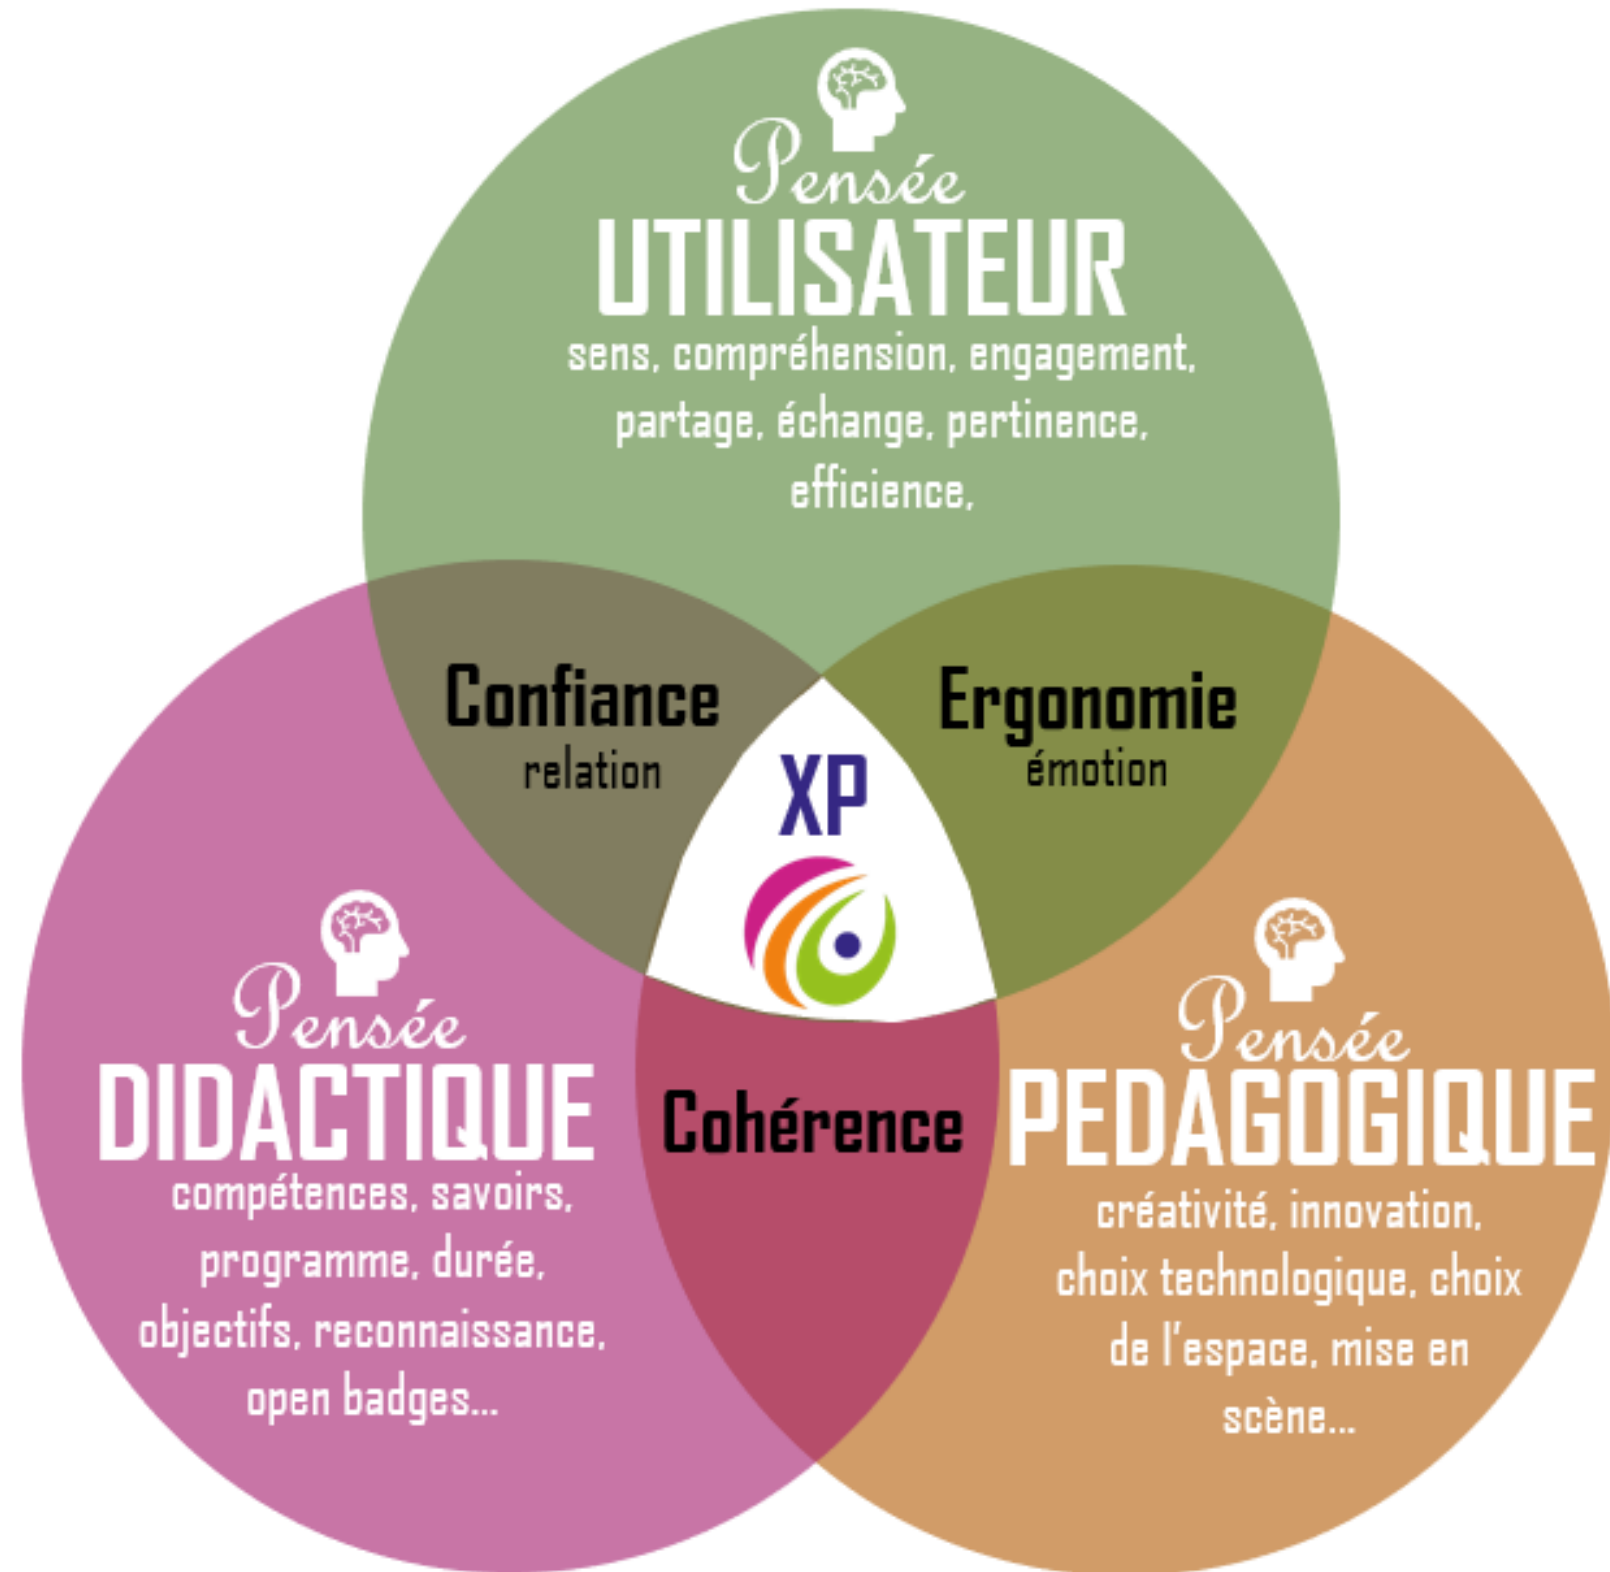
Pensée
UTILISATEUR
sens, compréhension, engagement, partage, échange, pertinence, efficience,

Confiance
relation

Ergonomie
émotion

XP

Pensée
DIDACTIQUE
compétences, savoirs, programme, durée, objectifs, reconnaissance, open badges...

Cohérence

Pensée
PEDAGOGIQUE
créativité, innovation, choix technologique, choix de l'espace, mise en scène...